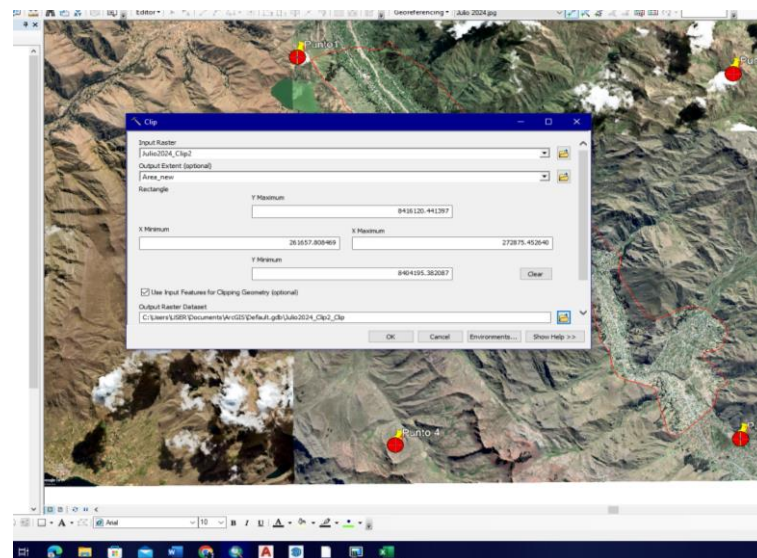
Editor▾
Georeferencing▾ Julio 2024.jpg

Punto
Pu

Clip

Input Raster
Julio2024_Clip2
Output Extent (optional)
Area_new
Rectangle
Y Maximum
8416120.441397
X Minimum
261657.808469
X Maximum
272875.452640
Y Minimum
8404195.382087
Clear
Use Input Features for Clipping Geometry (optional)
Output Raster Dataset
C:\Users\USER\Documents\ArcGIS\Default.gdb\Julio2024_Clip2_Clip
OK Cancel Environments... Show Help >>

Punto 4

Arial 10 B I U A